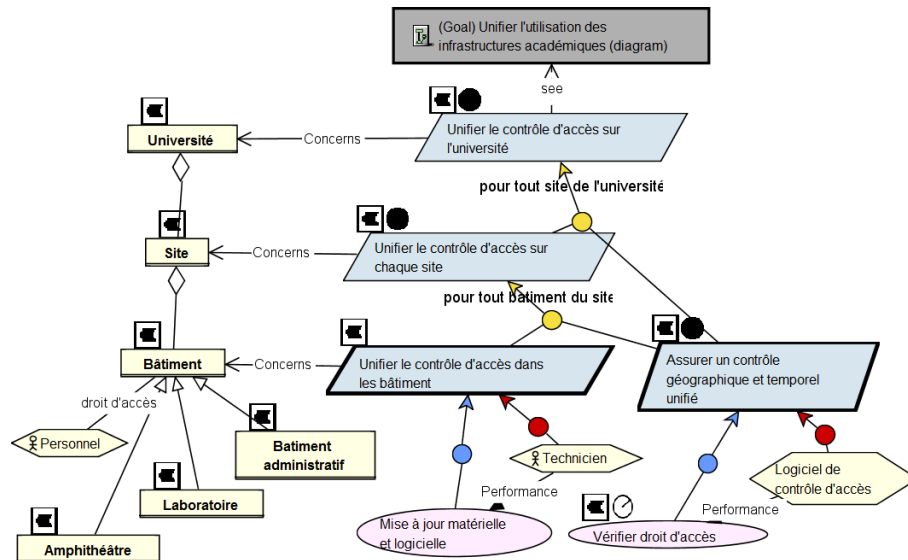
(Goal) Unifier l'utilisation des infrastructures académiques (diagram)

see

Université

Concerns

Unifier le contrôle d'accès sur l'université

pour tout site de l'université

Site

Concerns

Unifier le contrôle d'accès sur chaque site

pour tout batiment du site

Bâtiment

Concerns

Unifier le contrôle d'accès dans les bâtiment

Assurer un contrôle géographique et temporel unifié

droit d'accès

Personnel

Batiment administratif

Technicien

Laboratoire

Performance

Logiciel de contrôle d'accès

Performance

Amphithéâtre

Mise à jour matérielle et logicielle

Vérifier droit d'accès